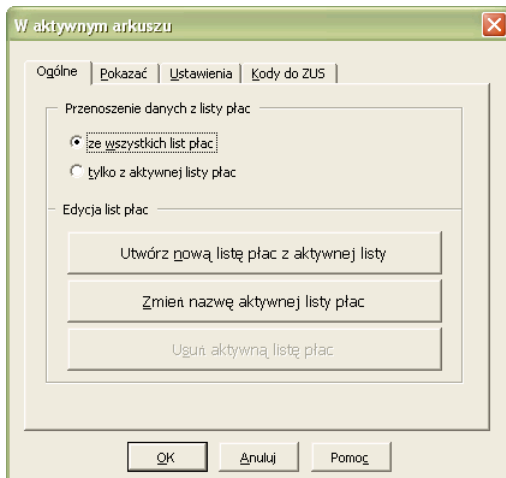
W aktywnym arkuszu

Ogólne | Pokazać | Ustawienia | Kody do ZUS

Przenoszenie danych z listy płac

ze wszystkich list płac

tylko z aktywnej listy płac

Edycja list płac

Utwórz nową listę płac z aktywnej listy

Zmień nazwę aktywnej listy płac

Usuń aktywną listę płac

OK
Anuluj
Pomoc